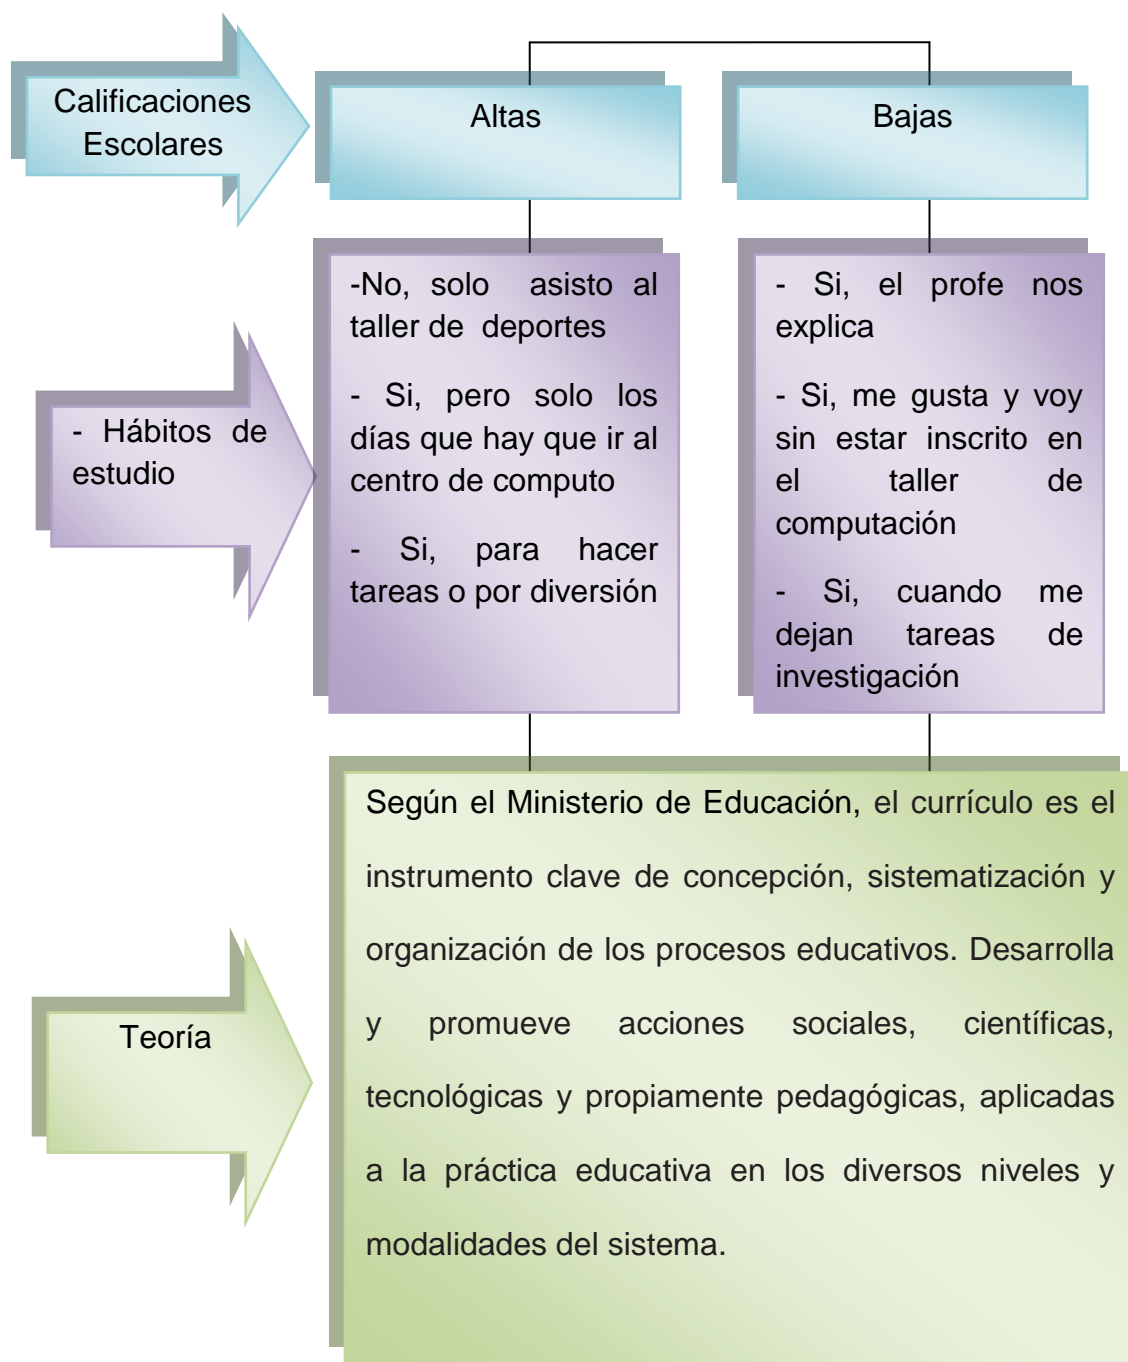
Calificaciones Escolares

Altas

Bajas

- Hábitos de estudio

-No, solo asisto al taller de deportes

- Si, pero solo los días que hay que ir al centro de computo

- Si, para hacer tareas o por diversión

- Si, el profe nos explica

- Si, me gusta y voy sin estar inscrito en el taller de computación

- Si, cuando me dejan tareas de investigación

Teoría

Según el Ministerio de Educación, el currículo es el instrumento clave de concepción, sistematización y organización de los procesos educativos. Desarrolla y promueve acciones sociales, científicas, tecnológicas y propiamente pedagógicas, aplicadas a la práctica educativa en los diversos niveles y modalidades del sistema.